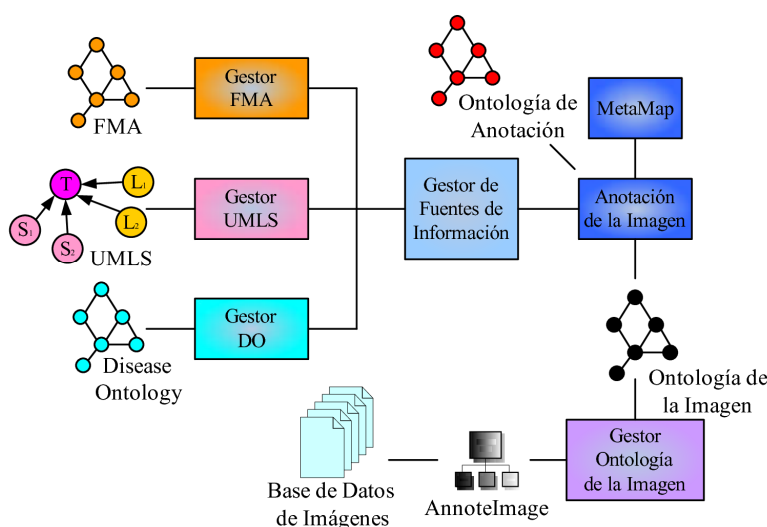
FMA

Gestor FMA

T

$L_1$

$L_2$

$S_1$

$S_2$

UMLS

Gestor UMLS

Disease Ontology

Gestor DO

Gestor de Fuentes de Información

Ontología de Anotación

MetaMap

Anotación de la Imagen

Ontología de la Imagen

Gestor Ontología de la Imagen

Base de Datos de Imágenes

AnnoteImage